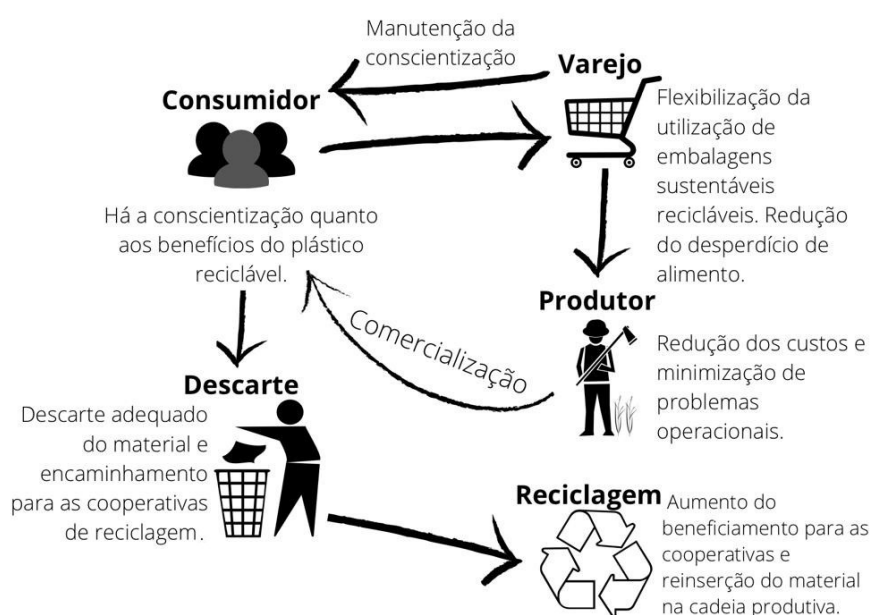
Manutenção da conscientização

Varejo

Consumidor

Flexibilização da utilização de embalagens sustentáveis recicláveis. Redução do desperdício de alimento.

Há a conscientização quanto aos benefícios do plástico reciclável.

Produtor

Comercialização

Redução dos custos e minimização de problemas operacionais.

Descarte

Descarte adequado do material e encaminhamento para as cooperativas de reciclagem.

Reciclagem

Aumento do beneficiamento para as cooperativas e reinserção do material na cadeia produtiva.